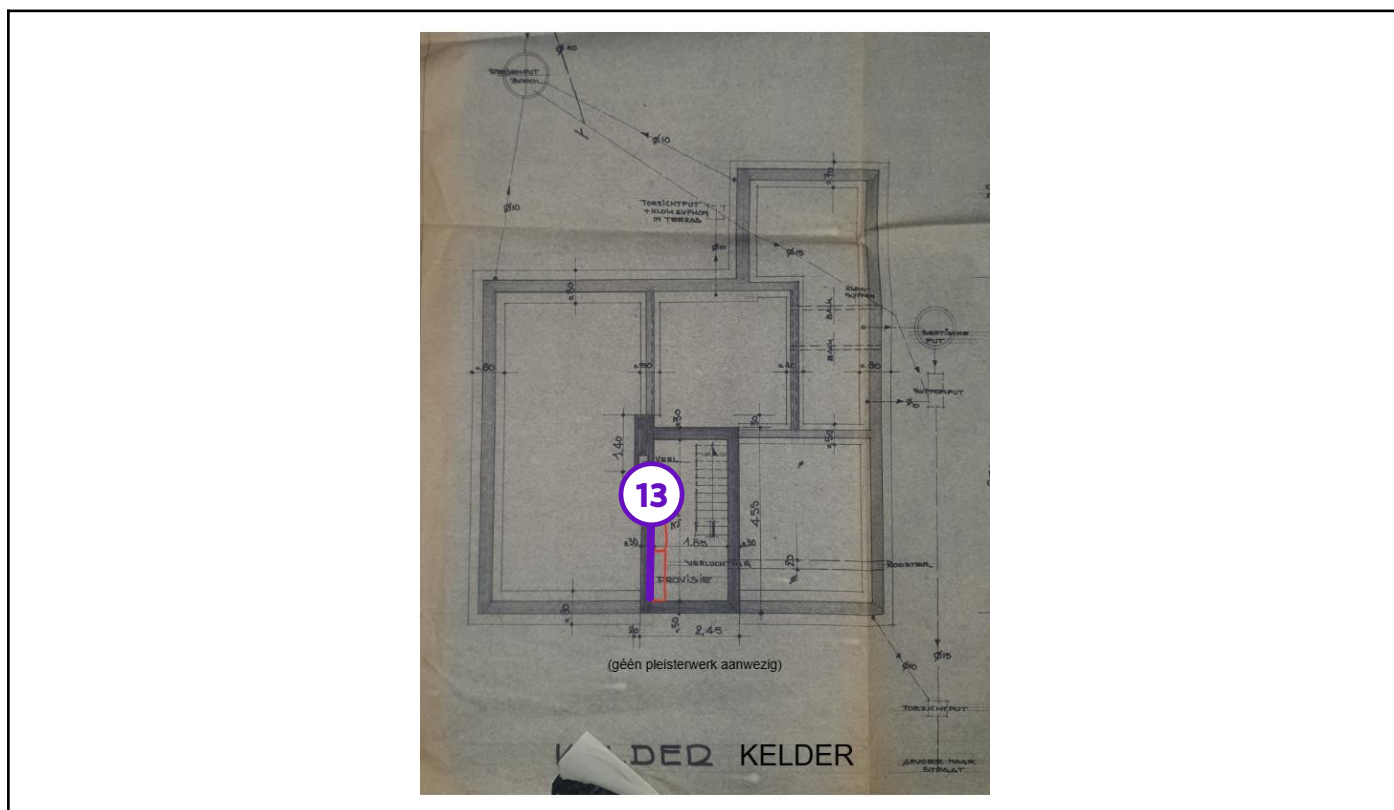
Ø10

REGENPUT
3000L

Ø10

Ø10

TOEZICHTPUT
+ KLOKSYPHON
IN TERRAS

Ø10

Ø15

,30

,30

,80

,30

,40

,80

BALK

BALK

SYPHON

SEPTISCHE
PUT

SIFFERPUT

Ø10

,30

1,40

,30

VERL

13

4,55

10

,30

1,85

,30

VERLICHTING

PROVISIE

ROOSTER

,30

,30

,50

2,45

(géén pleisterwerk aanwezig)

Ø10

Ø15

TOEZICHTPUT

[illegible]DER KELDER

AFVOER NAAR
STRAAT